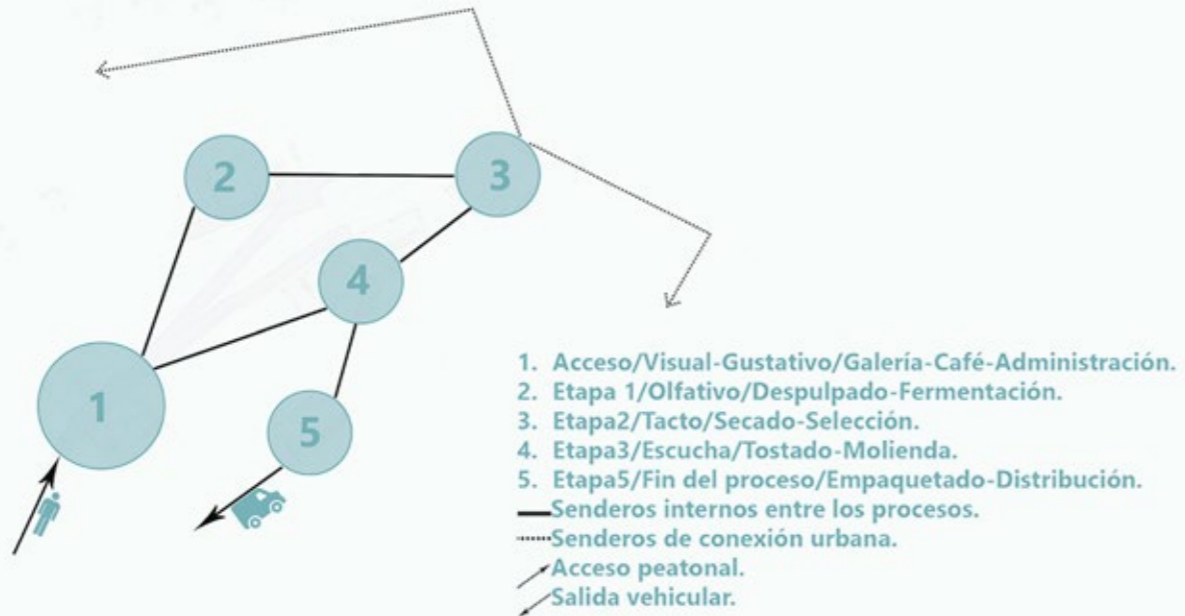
2

3

4

1

5

1. Acceso/Visual-Gustativo/Galería-Café-Administración.
2. Etapa 1/Olfativo/Despulpado-Fermentación.
3. Etapa2/Tacto/Secado-Selección.
4. Etapa3/Escucha/Tostado-Molienda.
5. Etapa5/Fin del proceso/Empaquetado-Distribución.
Senderos internos entre los procesos.
Senderos de conexión urbana.
Acceso peatonal.
Salida vehicular.